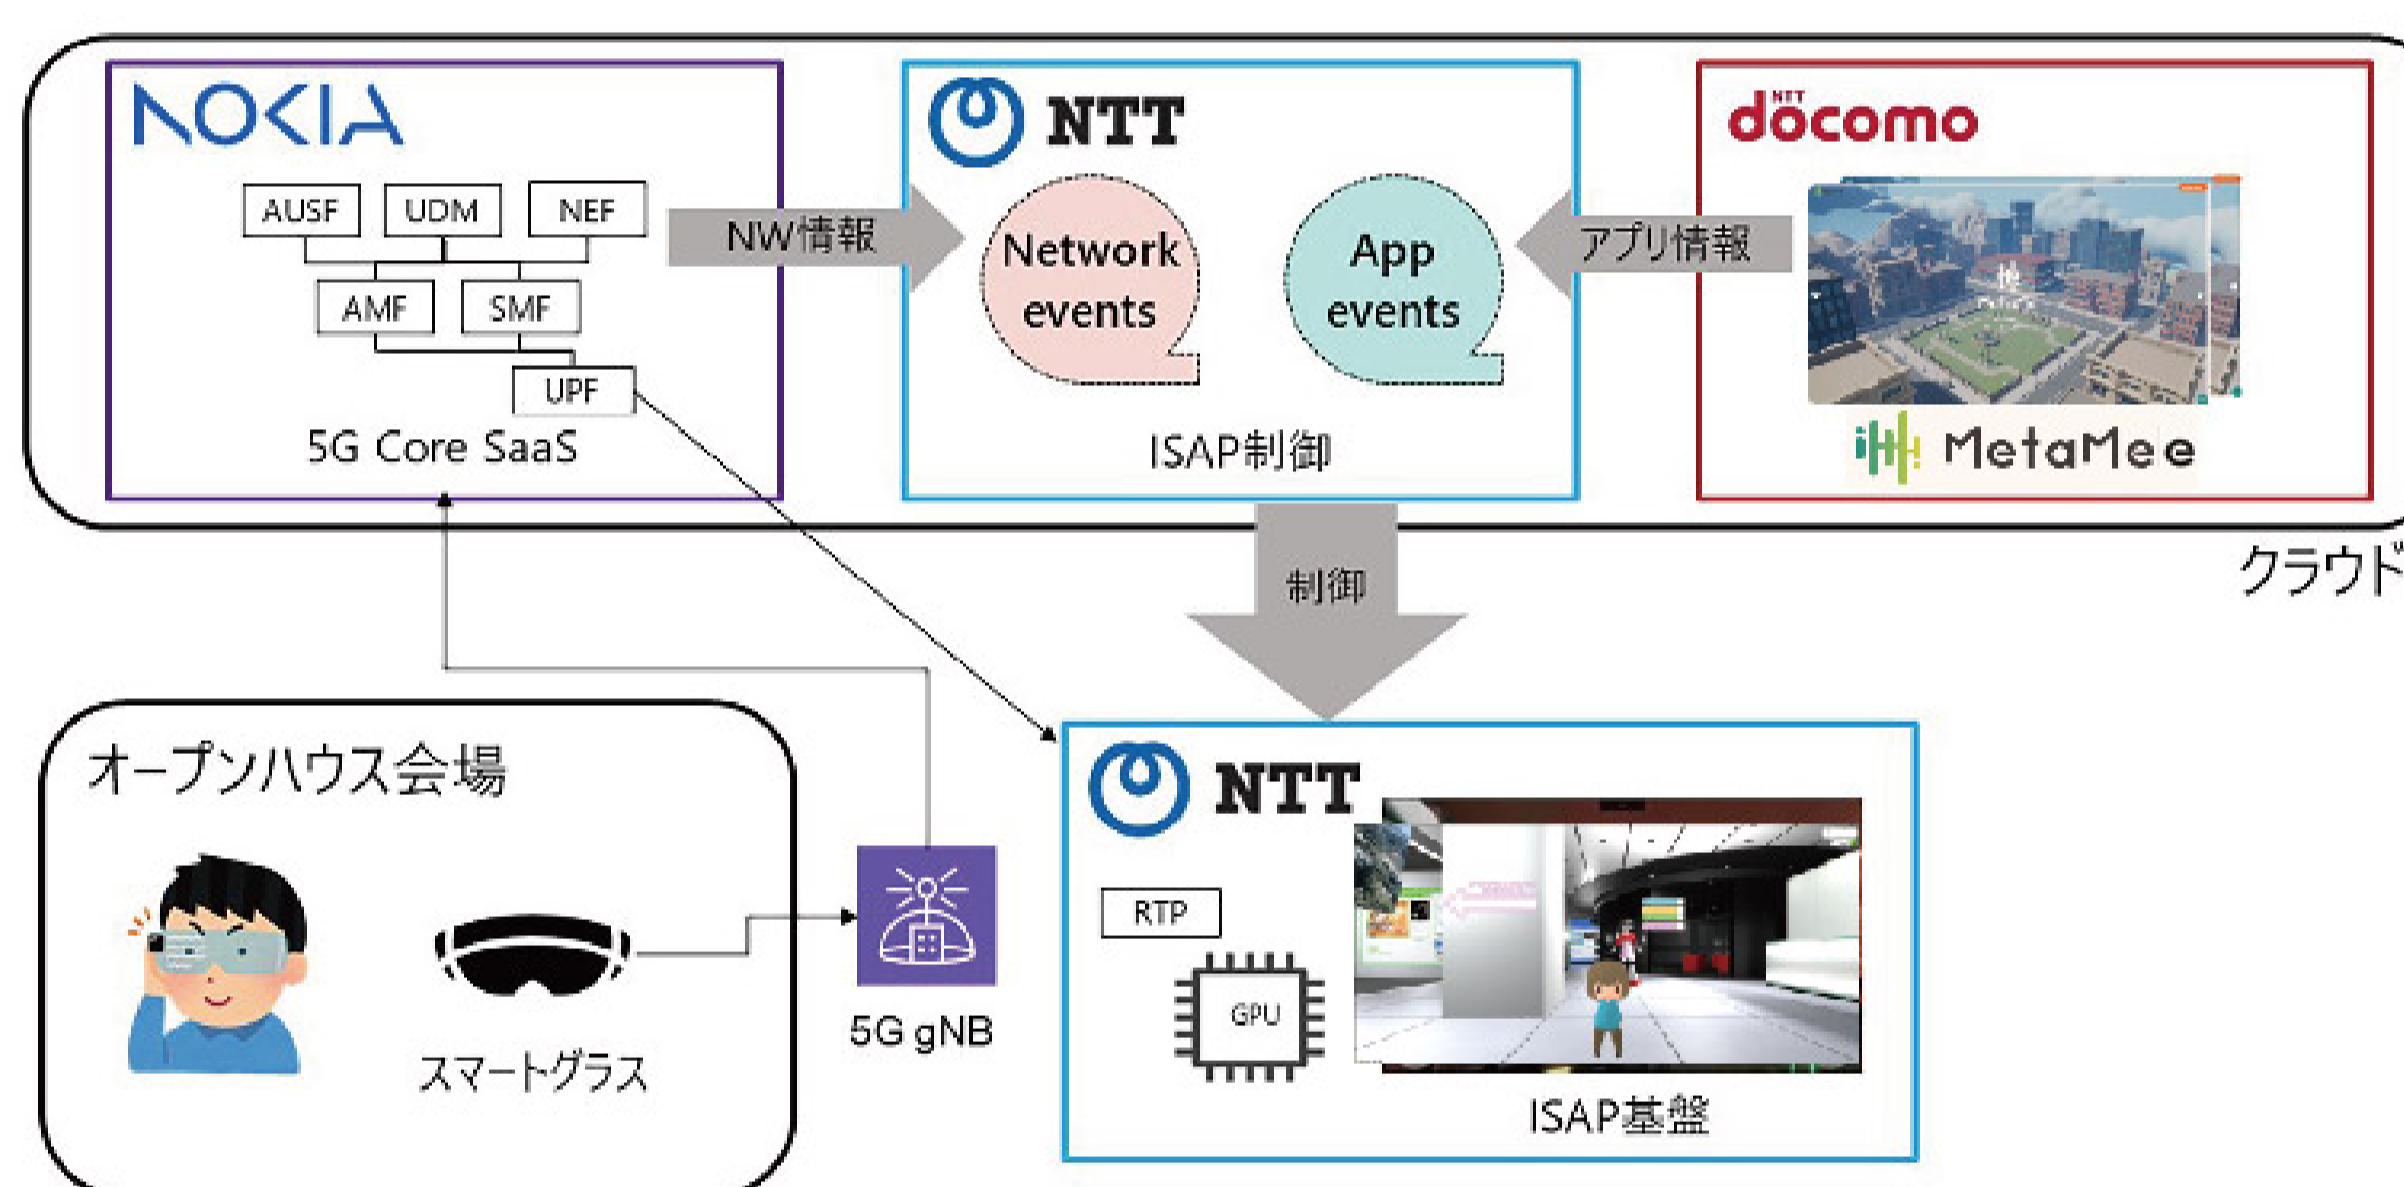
NOKIA

AUSF UDM NEF

AMF SMF

UPF

5G Core SaaS

NW情報

NTT

Network events

App events

ISAP制御

アプリ情報

NTT docomo

MetaMee

クラウド

制御

オープンハウス会場

スマートグラス

5G gNB

NTT

RTP

GPU

ISAP基盤